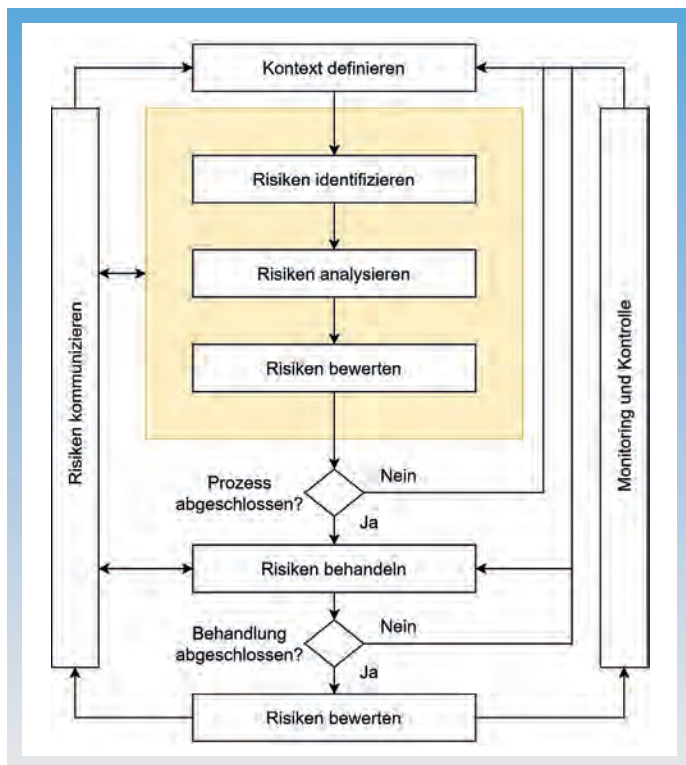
Kontext definieren

Risiken identifizieren

Risiken analysieren

Risiken bewerten

Risiken kommunizieren

Monitoring und Kontrolle

Prozess abgeschlossen?

Nein

Ja

Risiken behandeln

Behandlung abgeschlossen?

Nein

Ja

Risiken bewerten